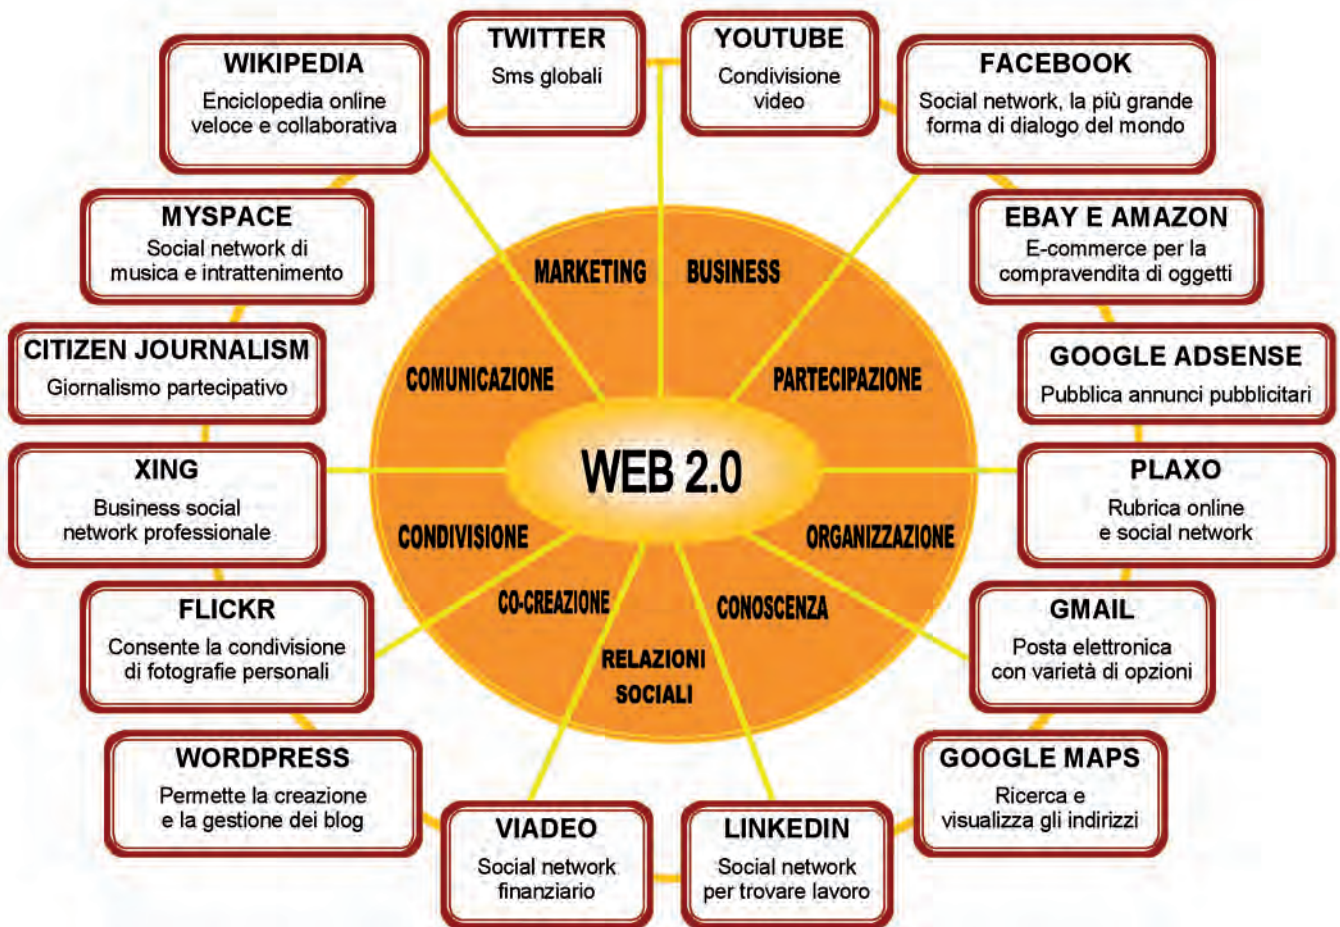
TWITTER
Sms globali

YOUTUBE
Condivisione video

WIKIPEDIA
Enciclopedia online veloce e collaborativa

FACEBOOK
Social network, la più grande forma di dialogo del mondo

MYSPACE
Social network di musica e intrattenimento

EBAY E AMAZON
E-commerce per la compravendita di oggetti

CITIZEN JOURNALISM
Giornalismo partecipativo

GOOGLE ADSENSE
Pubblica annunci pubblicitari

XING
Business social network professionale

PLAXO
Rubrica online e social network

FLICKR
Consente la condivisione di fotografie personali

GMAIL
Posta elettronica con varietà di opzioni

WORDPRESS
Permette la creazione e la gestione dei blog

GOOGLE MAPS
Ricerca e visualizza gli indirizzi

VIADEO
Social network finanziario

LINKEDIN
Social network per trovare lavoro

MARKETING
BUSINESS
COMUNICAZIONE
PARTECIPAZIONE
WEB 2.0
CONDIVISIONE
ORGANIZZAZIONE
CO-CREAZIONE
CONOSCENZA
RELAZIONI SOCIALI